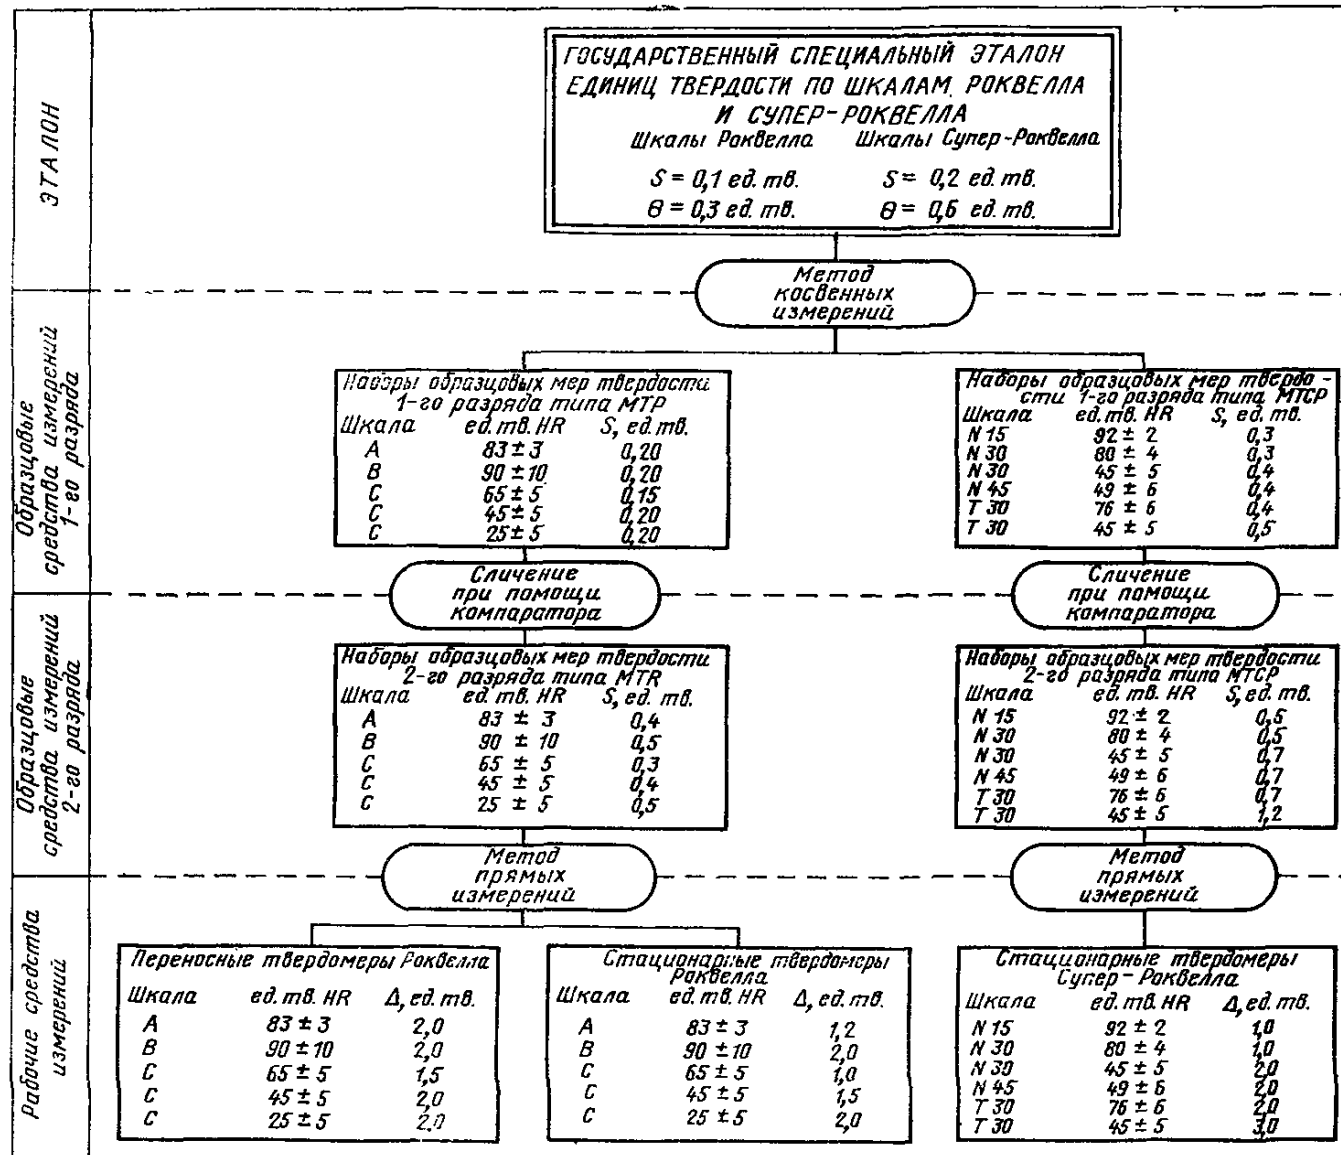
ЭТАЛОН

ГОСУДАРСТВЕННЫЙ СПЕЦИАЛЬНЫЙ ЭТАЛОН ЕДИНИЦ ТВЕРДОСТИ ПО ШКАЛАМ РОКВЕЛЛА И СУПЕР-РОКВЕЛЛА

Шкалы Роквелла
$S$ = 0,1 ед. тв.
$\theta$ = 0,3 ед. тв.

Шкалы Супер-Роквелла
$S$ = 0,2 ед. тв.
$\theta$ = 0,6 ед. тв.

Метод косвенных измерений

Образцовые средства измерений 1-го разряда

Наборы образцовых мер твердости 1-го разряда типа МТР

| Шкала | ед. тв. HR | S, ед. тв. |
|---|---|---|
| A | 83 ± 3 | 0,20 |
| B | 90 ± 10 | 0,20 |
| C | 65 ± 5 | 0,15 |
| C | 45 ± 5 | 0,20 |
| C | 25 ± 5 | 0,20 |

Наборы образцовых мер твердости 1-го разряда типа МТСР

| Шкала | ед. тв. HR | S, ед. тв. |
|---|---|---|
| N 15 | 92 ± 2 | 0,3 |
| N 30 | 80 ± 4 | 0,3 |
| N 30 | 45 ± 5 | 0,4 |
| N 45 | 49 ± 6 | 0,4 |
| T 30 | 76 ± 6 | 0,4 |
| T 30 | 45 ± 5 | 0,5 |

Сличение при помощи компаратора

Сличение при помощи компаратора

Образцовые средства измерений 2-го разряда

Наборы образцовых мер твердости 2-го разряда типа МТR

| Шкала | ед. тв. HR | S, ед. тв. |
|---|---|---|
| A | 83 ± 3 | 0,4 |
| B | 90 ± 10 | 0,5 |
| C | 65 ± 5 | 0,3 |
| C | 45 ± 5 | 0,4 |
| C | 25 ± 5 | 0,5 |

Наборы образцовых мер твердости 2-го разряда типа МТСР

| Шкала | ед. тв. HR | S, ед. тв. |
|---|---|---|
| N 15 | 92 ± 2 | 0,5 |
| N 30 | 80 ± 4 | 0,5 |
| N 30 | 45 ± 5 | 0,7 |
| N 45 | 49 ± 6 | 0,7 |
| T 30 | 76 ± 6 | 0,7 |
| T 30 | 45 ± 5 | 1,2 |

Метод прямых измерений

Метод прямых измерений

Рабочие средства измерений

Переносные твердомеры Роквелла

| Шкала | ед. тв. HR | Δ, ед. тв. |
|---|---|---|
| A | 83 ± 3 | 2,0 |
| B | 90 ± 10 | 2,0 |
| C | 65 ± 5 | 1,5 |
| C | 45 ± 5 | 2,0 |
| C | 25 ± 5 | 2,0 |

Стационарные твердомеры Роквелла

| Шкала | ед. тв. HR | Δ, ед. тв. |
|---|---|---|
| A | 83 ± 3 | 1,2 |
| B | 90 ± 10 | 2,0 |
| C | 65 ± 5 | 1,0 |
| C | 45 ± 5 | 1,5 |
| C | 25 ± 5 | 2,0 |

Стационарные твердомеры Супер-Роквелла

| Шкала | ед. тв. HR | Δ, ед. тв. |
|---|---|---|
| N 15 | 92 ± 2 | 1,0 |
| N 30 | 80 ± 4 | 1,0 |
| N 30 | 45 ± 5 | 2,0 |
| N 45 | 49 ± 6 | 2,0 |
| T 30 | 76 ± 6 | 2,0 |
| T 30 | 45 ± 5 | 3,0 |